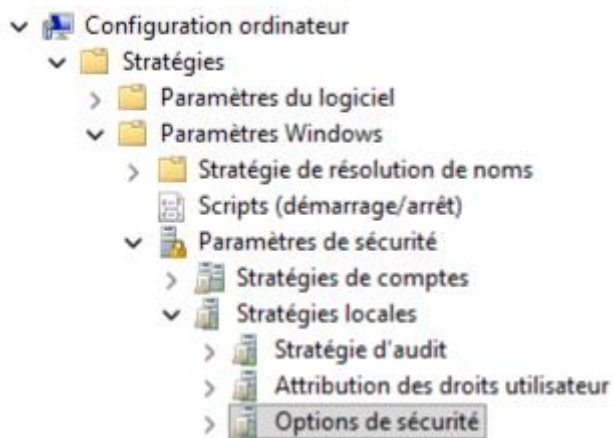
Configuration ordinateur
Stratégies
Paramètres du logiciel
Paramètres Windows
Stratégie de résolution de noms
Scripts (démarrage/arrêt)
Paramètres de sécurité
Stratégies de comptes
Stratégies locales
Stratégie d'audit
Attribution des droits utilisateur
Options de sécurité